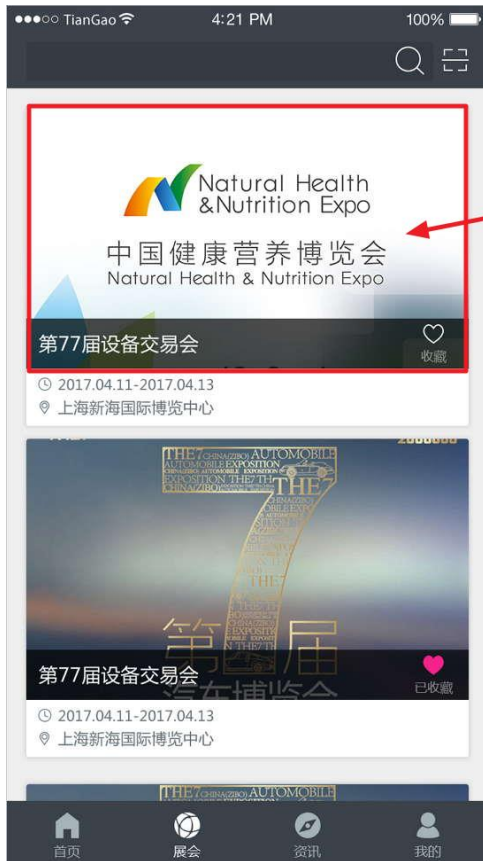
●●●○○ TianGao 4:21 PM 100%

Natural Health
&Nutrition Expo
中国健康营养博览会
Natural Health & Nutrition Expo

第77届设备交易会
收藏
2017.04.11-2017.04.13
上海新海国际博览中心

THE7 CHINA(ZIBO) AUTOMOBILE EXPOSITION
第7届
汽车博览会

第77届设备交易会
已收藏
2017.04.11-2017.04.13
上海新海国际博览中心

THE7 CHINA(ZIBO) AUTOMOBILE

首页
展会
资讯
我的